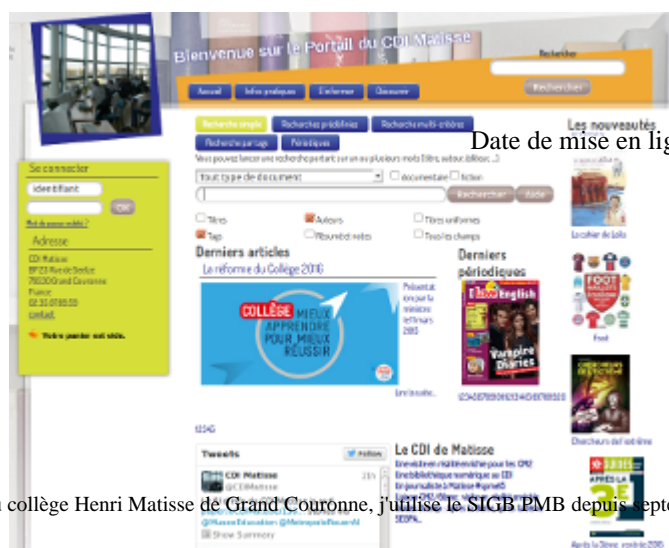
Bienvenue sur le Portail du CDI Matisse

Rechercher

Rechercher

Accueil Infos pratiques S'informer Découvrir

Recherche simple Recherches prédéfinies Recherche multi-critères Recherche partagée Périodiques

Vous pouvez lancer une recherche portant sur un ou plusieurs mots (titre, auteur, éditeur, ...)

tout type de document documentaire fiction

Rechercher Aide

Titres Auteurs Titres uniformes Tags Résumé/notes Tous les champs

Se connecter

identifiant

OK

Mot de passe oublié ?

Adresse

CDI Matisse
BP 23 Rue de Seine
76530 Grand Couronne
France
02 35 67 85 55
contact

Votre panier est vide.

Derniers articles

La réforme du Collège 2016

COLLÈGE MIEUX APPRENDRE POUR MIEUX RÉUSSIR

Présentation par la ministre le 11 mars 2015

Lire la suite...

Derniers périodiques

I love English

Vampire Diaries

12345678910111213141516171819

Les nouveautés

Date de mise en ligne

Le cahier de Lola

Foot

Chercheurs de l'extrême

Après la 3ème, rentrée 2015

Tweets

Follow

CDI Matisse
@CDIMatisse

@MaisonEducation @MetropoleRouenN

Show Summary

Le CDI de Matisse

Au collège Henri Matisse de Grand Couronne, j'utilise le SIGB PMB depuis septe